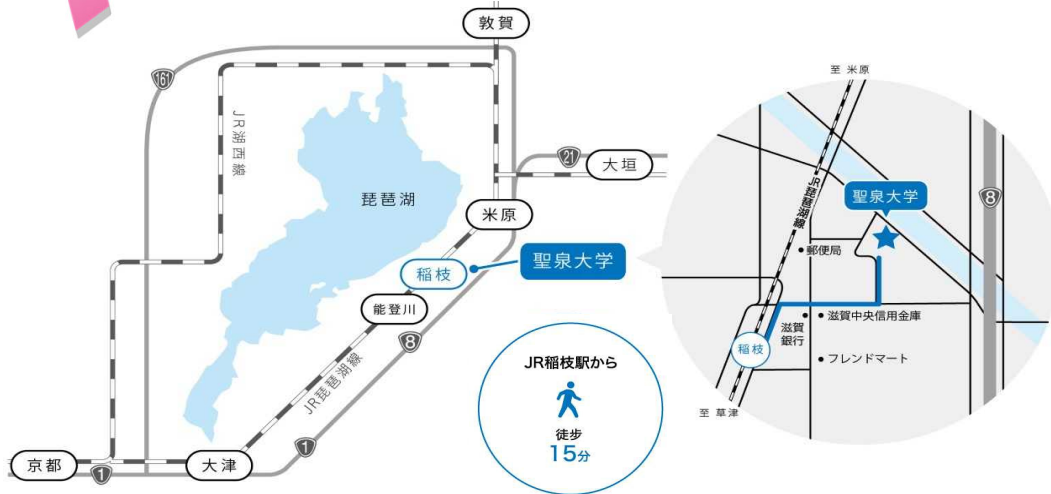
敦賀

161

JR湖西線

琵琶湖

21

大垣

米原

稲枝

聖泉大学

能登川

8

JR琵琶湖線

1

京都

1

大津

JR稲枝駅から

徒歩
15分

至 米原

JR琵琶湖線

聖泉大学

8

郵便局

滋賀銀行

滋賀中央信用金庫

稲枝

フレンドマート

至 草津